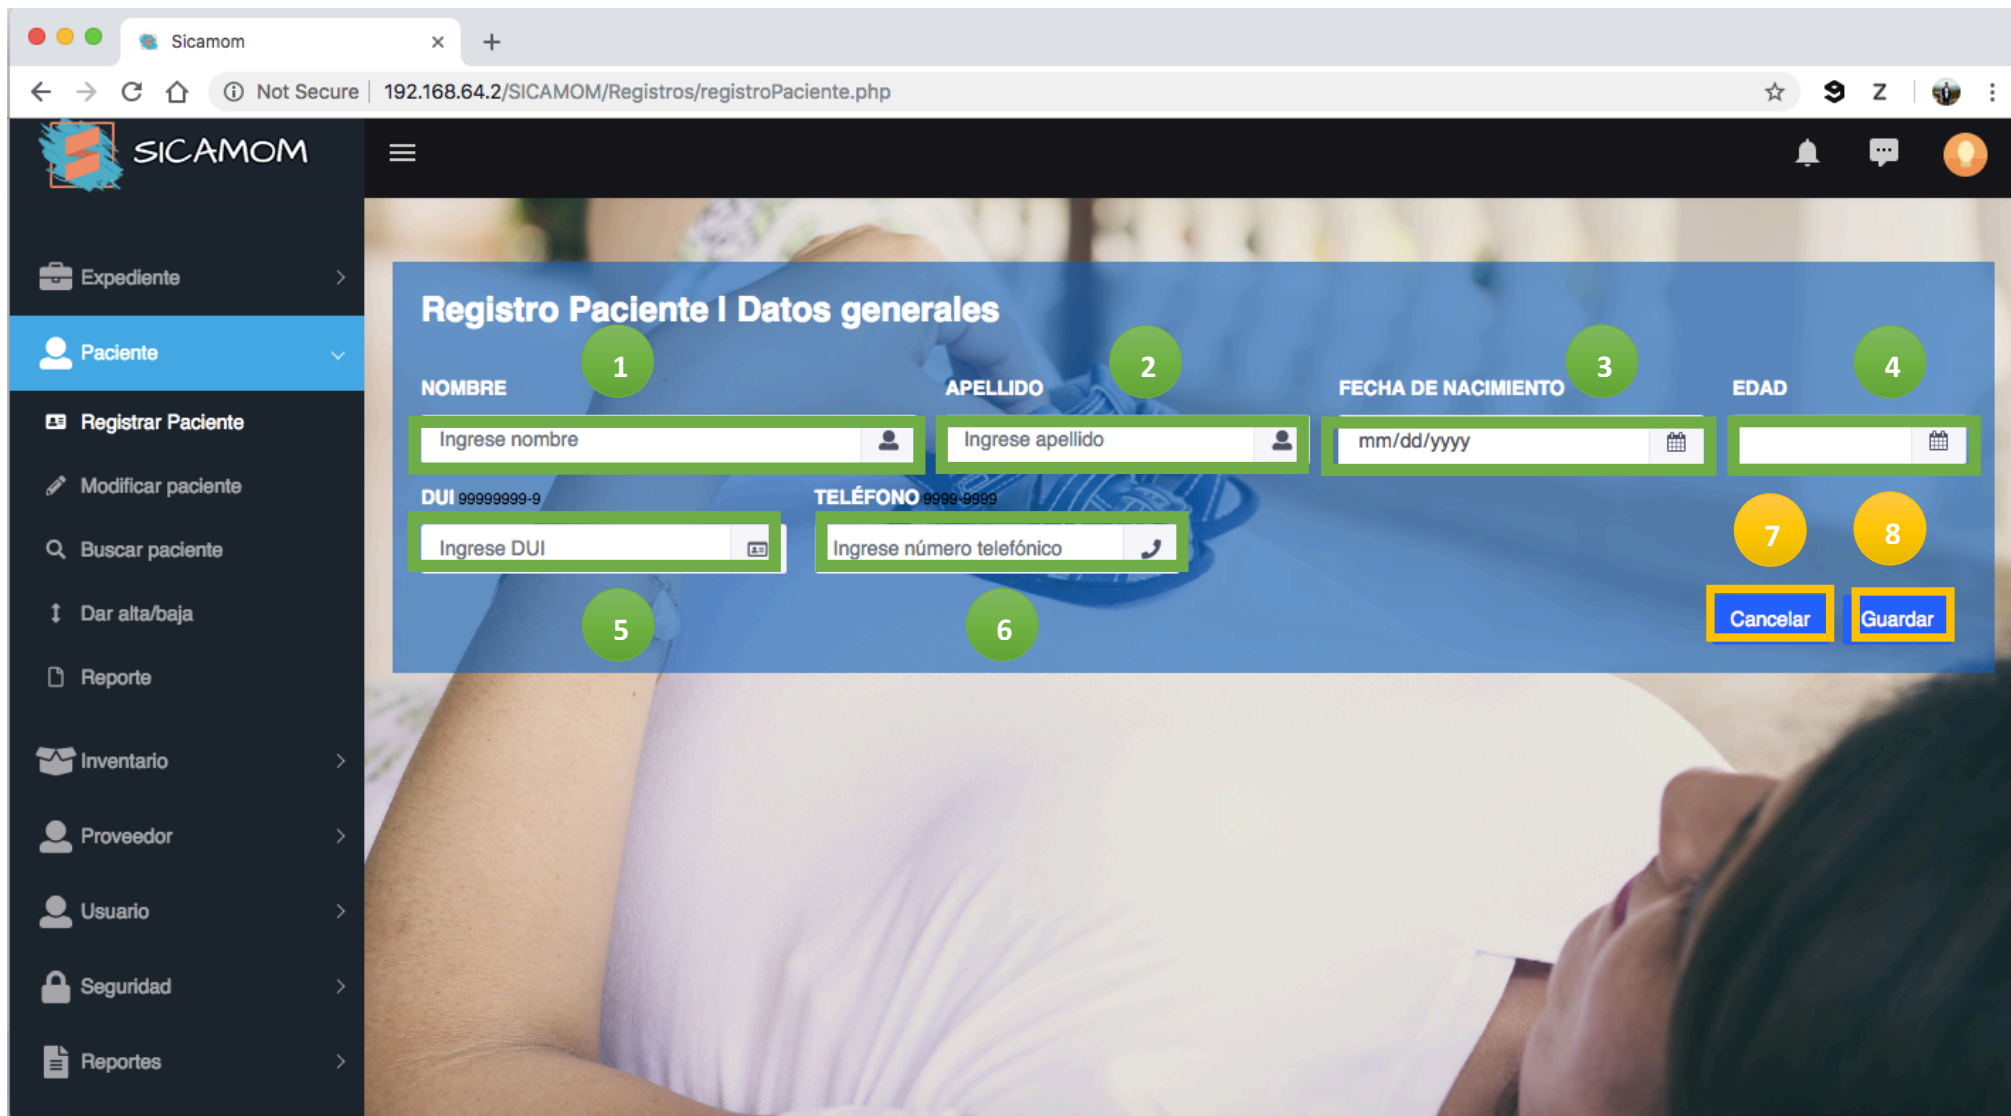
Sicamom

Not Secure 192.168.64.2/SICAMOM/Registros/registroPaciente.php

Z

SICAMOM

Expediente

Paciente

Registrar Paciente

Modificar paciente

Buscar paciente

Dar alta/baja

Reporte

Inventario

Proveedor

Usuario

Seguridad

Reportes

Registro Paciente I Datos generales

1 2 3 4

NOMBRE

Ingrese nombre

APELLIDO

Ingrese apellido

FECHA DE NACIMIENTO

mm/dd/yyyy

EDAD

DUI 99999999-9

Ingrese DUI

TELÉFONO 9999-9999

Ingrese número telefónico

7 8

Cancelar

Guardar

5 6